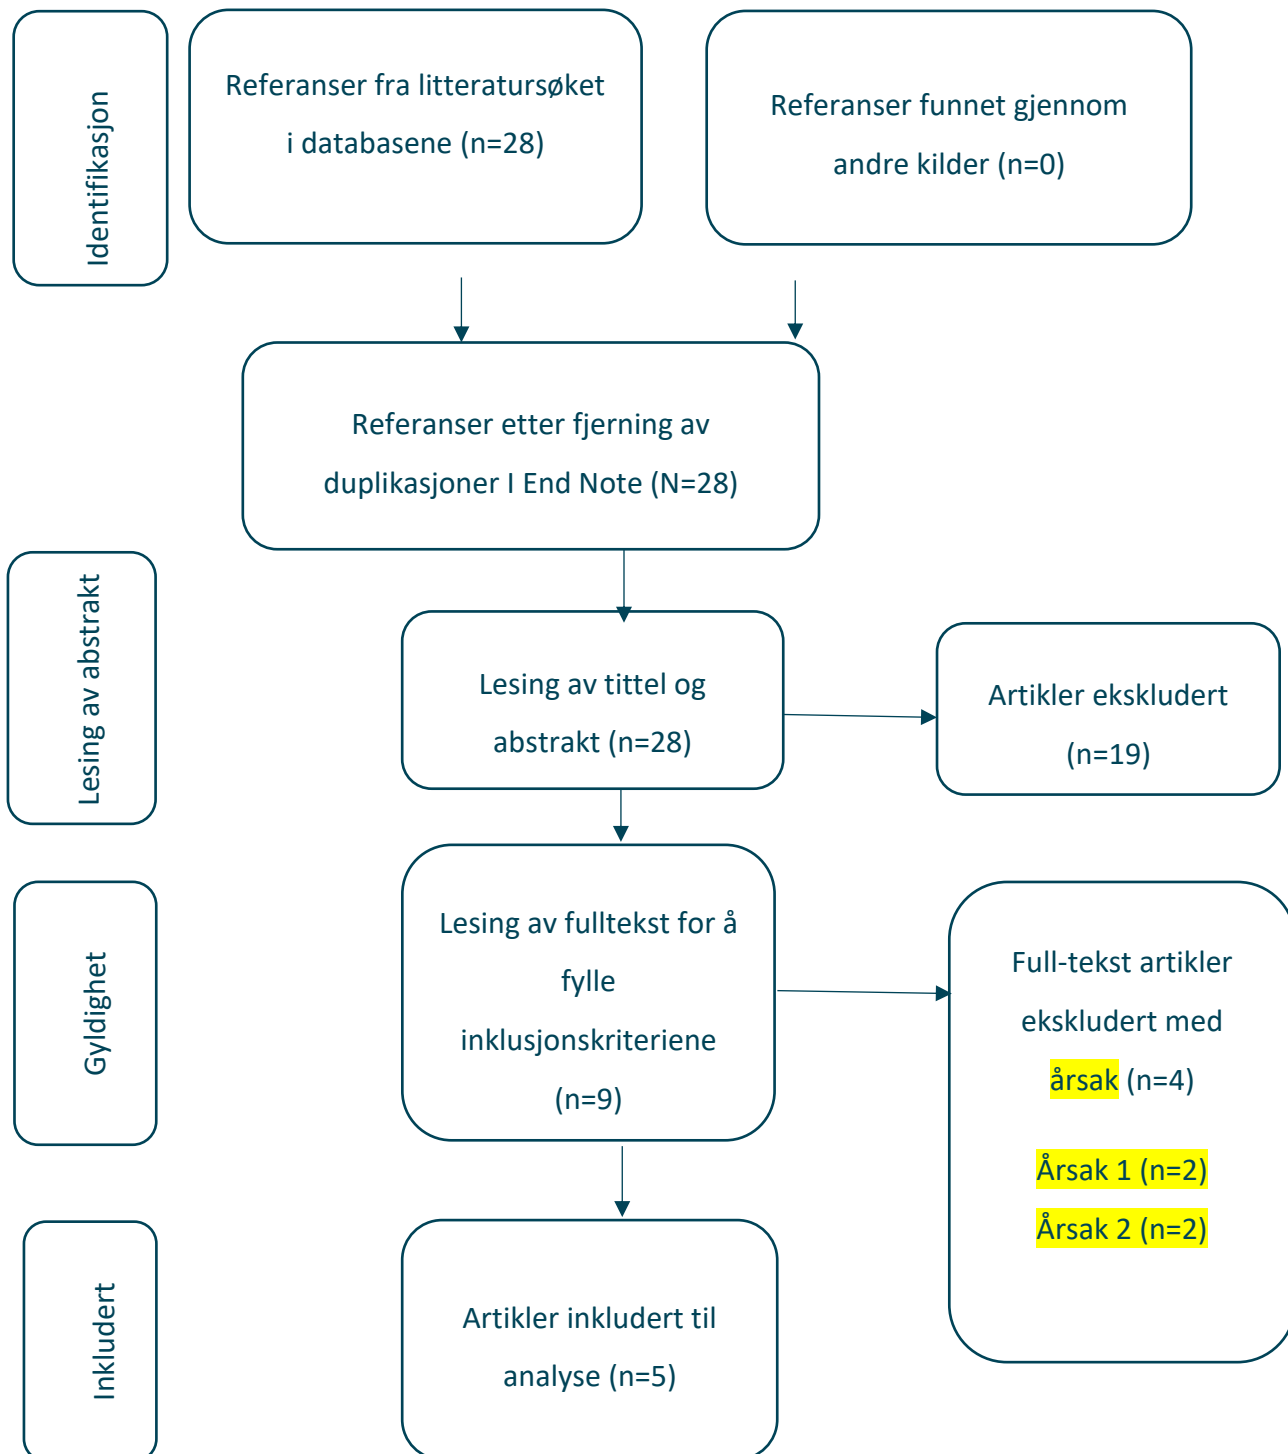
Identifikasjon

Referanser fra litteratursøket i databasene (n=28)

Referanser funnet gjennom andre kilder (n=0)

Referanser etter fjerning av duplikasjoner I End Note (N=28)

Lesing av abstrakt

Lesing av tittel og abstrakt (n=28)

Artikler ekskludert (n=19)

Gyldighet

Lesing av fulltekst for å fylle inklusjonskriteriene (n=9)

Full-tekst artikler ekskludert med årsak (n=4)

Årsak 1 (n=2)

Årsak 2 (n=2)

Inkludert

Artikler inkludert til analyse (n=5)